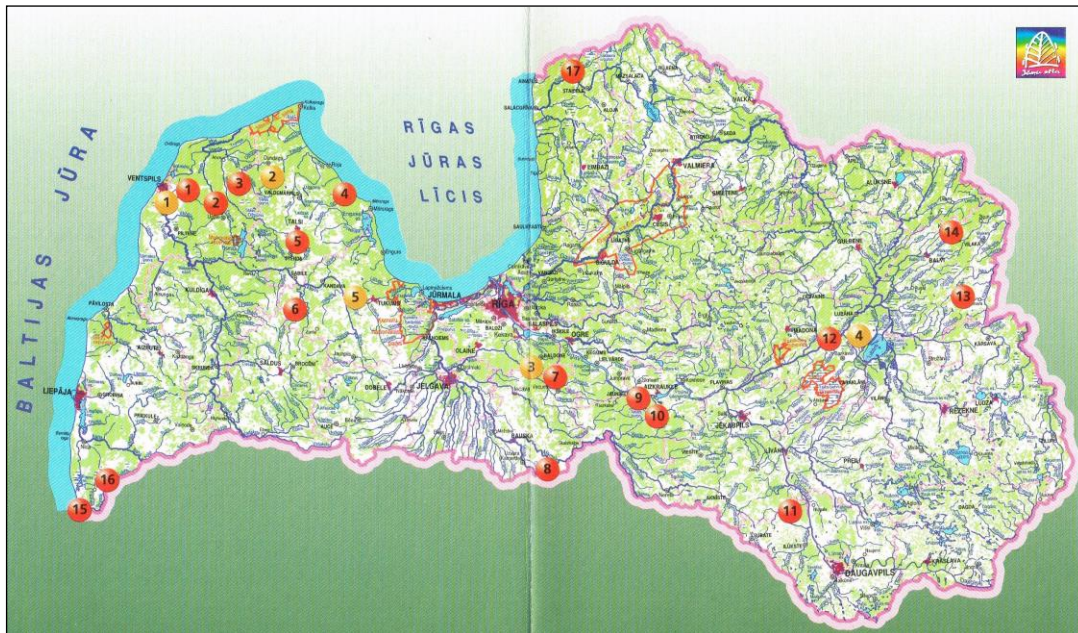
BALTIJAS JŪRA

RĪGAS JŪRAS LĪCIS

17

1 1 3 2 2 4 5 5 6

VENTSPILS

TALSI

KULDĪGA

TUKUMS

JŪRMALA

RĪGA

VALMIERA

LIEPĀJA

JELGAVA

OGRE

BAUSKA

3 7 9 10 8

12 4 14 13

11

16 15

MADONA

BALVI

JĒKABPILS

REZEKNE

DAUGAVPILS

LIMBAŽI

SALDUS

DOBELE

CĒSIS

PREIĻI

KRĀSLAVA

AIZKRAUKLE

GULBENE

ALŪKSNE

LUDZA

VALKA

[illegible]